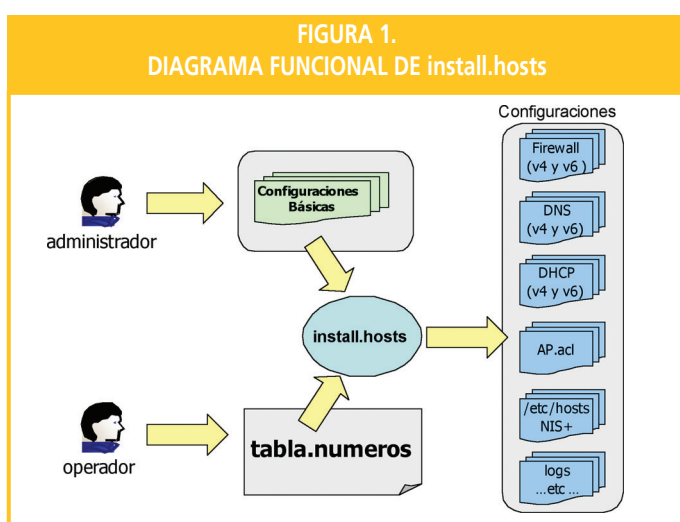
FIGURA 1.
DIAGRAMA FUNCIONAL DE install.hosts

administrador

Configuraciones Básicas

install.hosts

operador

tabla.numeros

Configuraciones

Firewall (v4 y v6 )

DNS (v4 y v6)

DHCP (v4 y v6)

AP.acl

/etc/hosts NIS+

logs ...etc ...